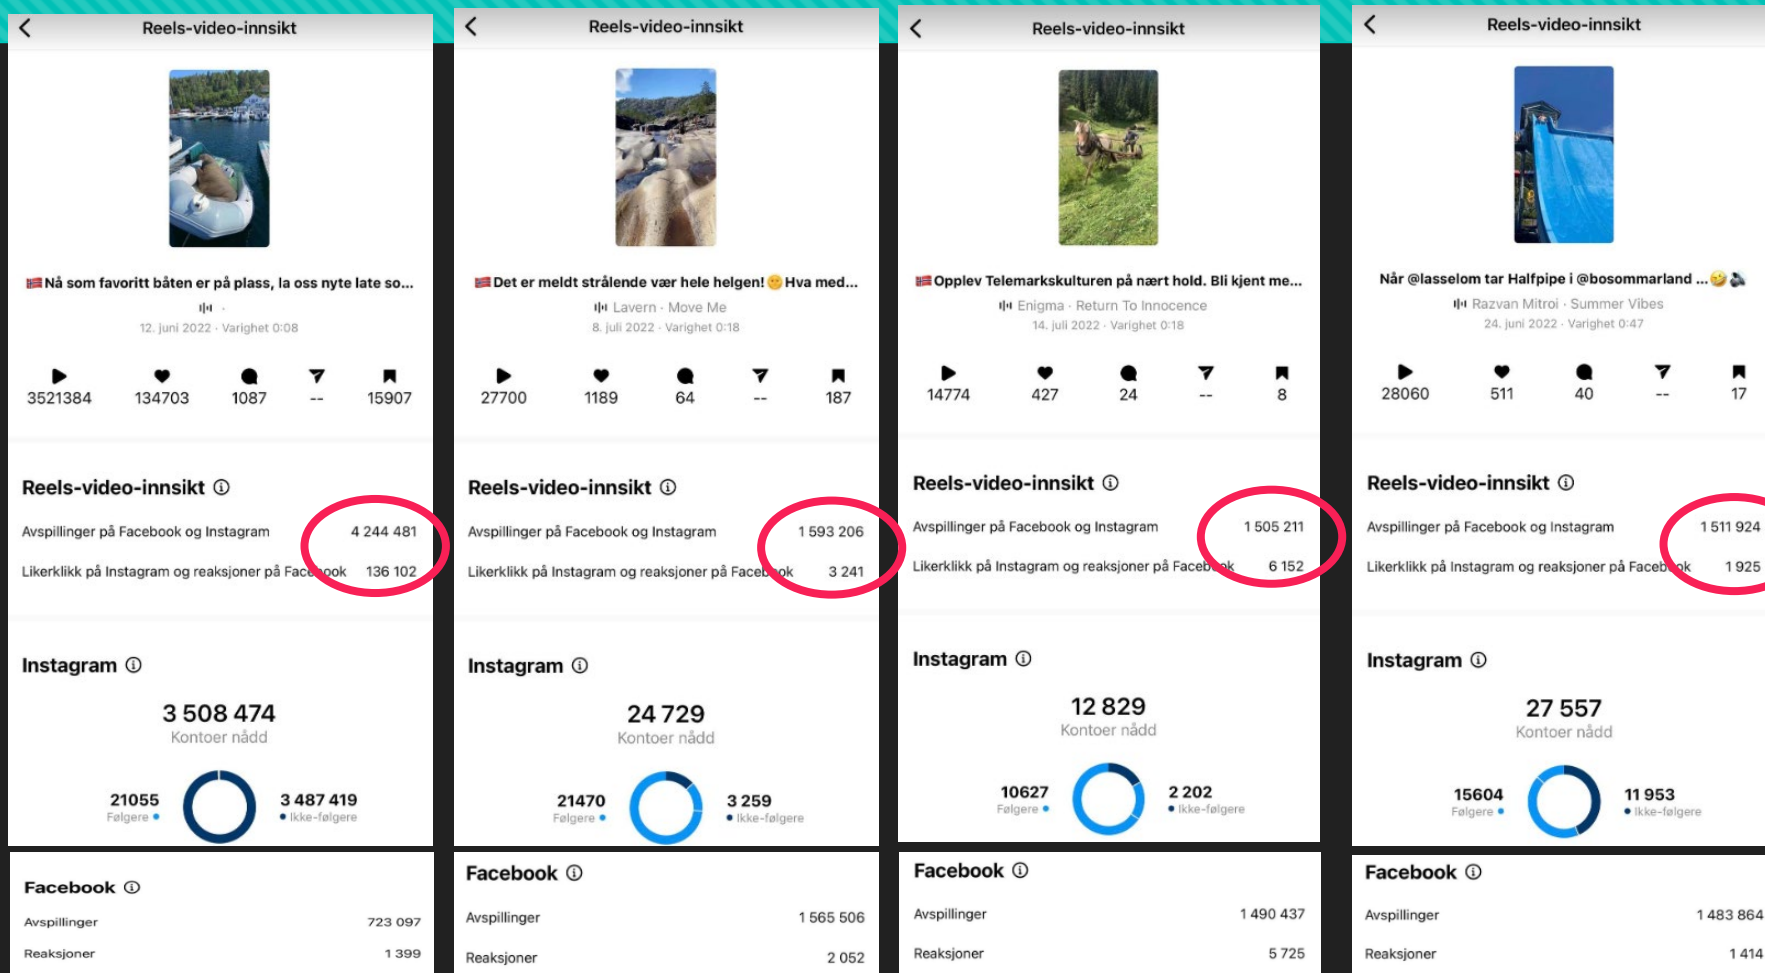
Reels-video-innsikt

Nå som favoritt båten er på plass, la oss nyte late so...

12. juni 2022 · Varighet 0:08

3521384 134703 1087 -- 15907

Reels-video-innsikt ⓘ

Avspillinger på Facebook og Instagram 4 244 481

Likerklikk på Instagram og reaksjoner på Facebook 136 102

Instagram ⓘ

3 508 474
Kontoer nådd

21055 Følgere
3 487 419 Ikke-følgere

Facebook ⓘ

Avspillinger 723 097

Reaksjoner 1 399

Reels-video-innsikt

Det er meldt strålende vær hele helgen! Hva med...

Lavern · Move Me

8. juli 2022 · Varighet 0:18

27700 1189 64 -- 187

Reels-video-innsikt ⓘ

Avspillinger på Facebook og Instagram 1 593 206

Likerklikk på Instagram og reaksjoner på Facebook 3 241

Instagram ⓘ

24 729
Kontoer nådd

21470 Følgere
3 259 Ikke-følgere

Facebook ⓘ

Avspillinger 1 565 506

Reaksjoner 2 052

Reels-video-innsikt

Opplev Telemarkskulturen på nært hold. Bli kjent me...

Enigma · Return To Innocence

14. juli 2022 · Varighet 0:18

14774 427 24 -- 8

Reels-video-innsikt ⓘ

Avspillinger på Facebook og Instagram 1 505 211

Likerklikk på Instagram og reaksjoner på Facebook 6 152

Instagram ⓘ

12 829
Kontoer nådd

10627 Følgere
2 202 Ikke-følgere

Facebook ⓘ

Avspillinger 1 490 437

Reaksjoner 5 725

Reels-video-innsikt

Når @lasselom tar Halfpipe i @bosommarland ...

Razvan Mitroi · Summer Vibes

24. juni 2022 · Varighet 0:47

28060 511 40 -- 17

Reels-video-innsikt ⓘ

Avspillinger på Facebook og Instagram 1 511 924

Likerklikk på Instagram og reaksjoner på Facebook 1 925

Instagram ⓘ

27 557
Kontoer nådd

15604 Følgere
11 953 Ikke-følgere

Facebook ⓘ

Avspillinger 1 483 864

Reaksjoner 1 414